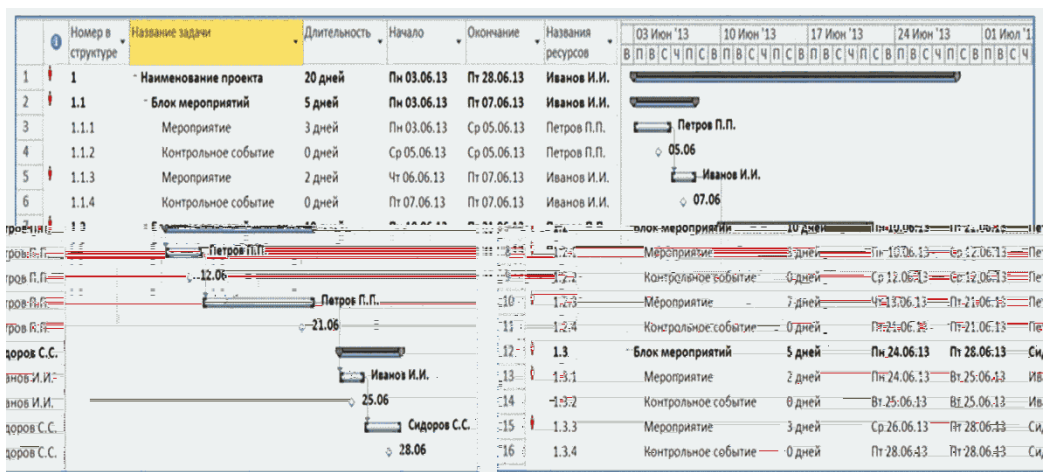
| | | Номер в структуре | Название задачи | Длительность | Начало | Окончание | Названия ресурсов |
|---|---|---|---|---|---|---|---|
| 1 | | 1 | Наименование проекта | 20 дней | Пн 03.06.13 | Пт 28.06.13 | Иванов И.И. |
| 2 | | 1.1 | Блок мероприятий | 5 дней | Пн 03.06.13 | Пт 07.06.13 | Иванов И.И. |
| 3 | | 1.1.1 | Мероприятие | 3 дней | Пн 03.06.13 | Ср 05.06.13 | Петров П.П. |
| 4 | | 1.1.2 | Контрольное событие | 0 дней | Ср 05.06.13 | Ср 05.06.13 | Петров П.П. |
| 5 | | 1.1.3 | Мероприятие | 2 дней | Чт 06.06.13 | Пт 07.06.13 | Иванов И.И. |
| 6 | | 1.1.4 | Контрольное событие | 0 дней | Пт 07.06.13 | Пт 07.06.13 | Иванов И.И. |

03 Июн '13 | 10 Июн '13 | 17 Июн '13 | 24 Июн '13 | 01 Июл '1
В П В С Ч П С В П В С Ч П С В П В С Ч П С В П В С Ч П С В П В С Ч

Петров П.П.
05.06
Иванов И.И.
07.06

Петров П.П.
12.06
Петров П.П.
21.06
Иванов И.И.
25.06
Сидоров С.С.
28.06

| | | | | | | | |
|---|---|---|---|---|---|---|---|
| | | 1.2 | Блок мероприятий | 10 дней | Пн 10.06.13 | Пт 21.06.13 | Пет |
| | | 1.2.1 | Мероприятие | 3 дней | Пн 10.06.13 | Ср 12.06.13 | Пет |
| | | 1.2.2 | Контрольное событие | 0 дней | Ср 12.06.13 | Ср 12.06.13 | Пет |
| 10 | | 1.2.3 | Мероприятие | 7 дней | Чт 13.06.13 | Пт 21.06.13 | Пет |
| 11 | | 1.2.4 | Контрольное событие | 0 дней | Пт 21.06.13 | Пт 21.06.13 | Пет |
| 12 | | 1.3 | Блок мероприятий | 5 дней | Пн 24.06.13 | Пт 28.06.13 | Сид |
| 13 | | 1.3.1 | Мероприятие | 2 дней | Пн 24.06.13 | Вт 25.06.13 | Ив |
| 14 | | 1.3.2 | Контрольное событие | 0 дней | Вт 25.06.13 | Вт 25.06.13 | Ив |
| 15 | | 1.3.3 | Мероприятие | 3 дней | Ср 26.06.13 | Пт 28.06.13 | Сид |
| 16 | | 1.3.4 | Контрольное событие | 0 дней | Пт 28.06.13 | Пт 28.06.13 | Сид |

етров П.П.
етров П.П.
етров П.П.
етров П.П.
етров П.П.
идоров С.С.
ванов И.И.
ванов И.И.
идоров С.С.
идоров С.С.